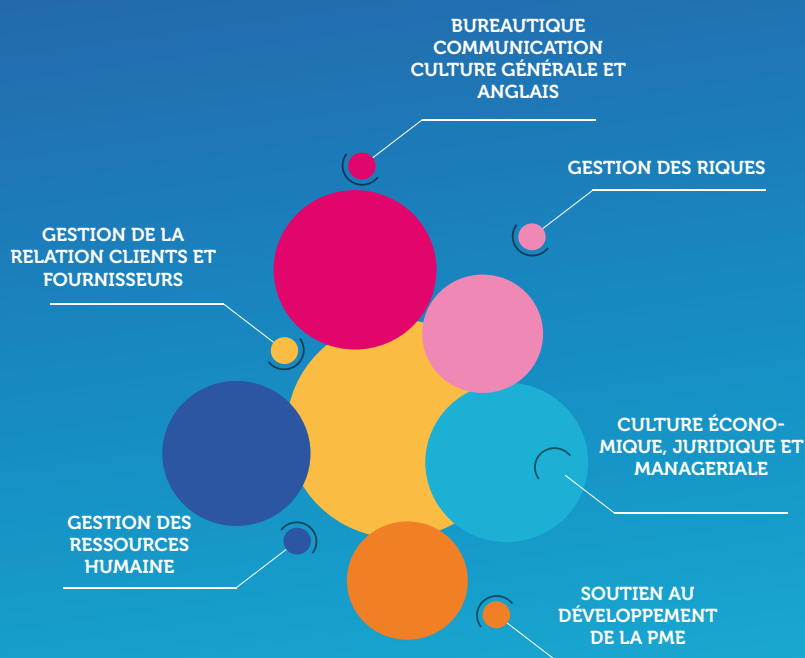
BUREAUTIQUE
COMMUNICATION
CULTURE GÉNÉRALE ET
ANGLAIS

GESTION DES RIQUES

GESTION DE LA
RELATION CLIENTS ET
FOURNISSEURS

CULTURE ÉCONOMIQUE, JURIDIQUE ET
MANAGERIALE

GESTION DES
RESSOURCES
HUMAINE

SOUTIEN AU
DÉVELOPPEMENT
DE LA PME